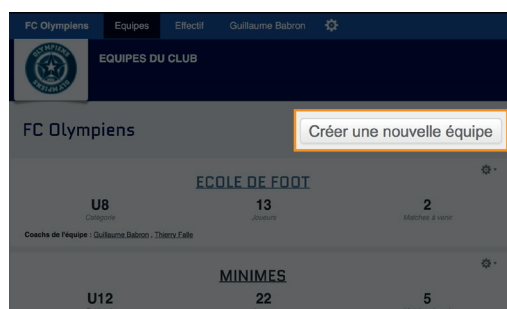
FC Olympiens Equipes Effectif Guillaume Babron

EQUIPES DU CLUB

OLYMPIENS FRALIMATS

FC Olympiens

Créer une nouvelle équipe

ECOLE DE FOOT

U8
Catégorie

13
Joueurs

2
Matches à venir

Coachs de l'équipe : Guillaume Babron , Thierry Falle

MINIMES

U12

22

5